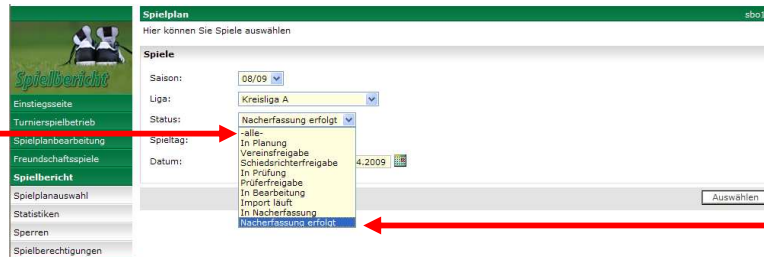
Spielbericht

Einstiegsseite
Turnierspielbetrieb
Spielplanbearbeitung
Freundschaftsspiele
Spielbericht
Spielplanauswahl
Statistiken
Sperren
Spielberechtigungen

Spielplan
sbo

Hier können Sie Spiele auswählen

Spiele

Saison: 08/09
Liga: Kreisliga A
Status: Nacherfassung erfolgt
Spieltag:
Datum: 4.2009

-alle-
In Planung
Vereinsfreigabe
Schiedsrichterfreigabe
In Prüfung
Prüferfreigabe
In Bearbeitung
Import läuft
In Nacherfassung
Nacherfassung erfolgt

Auswählen